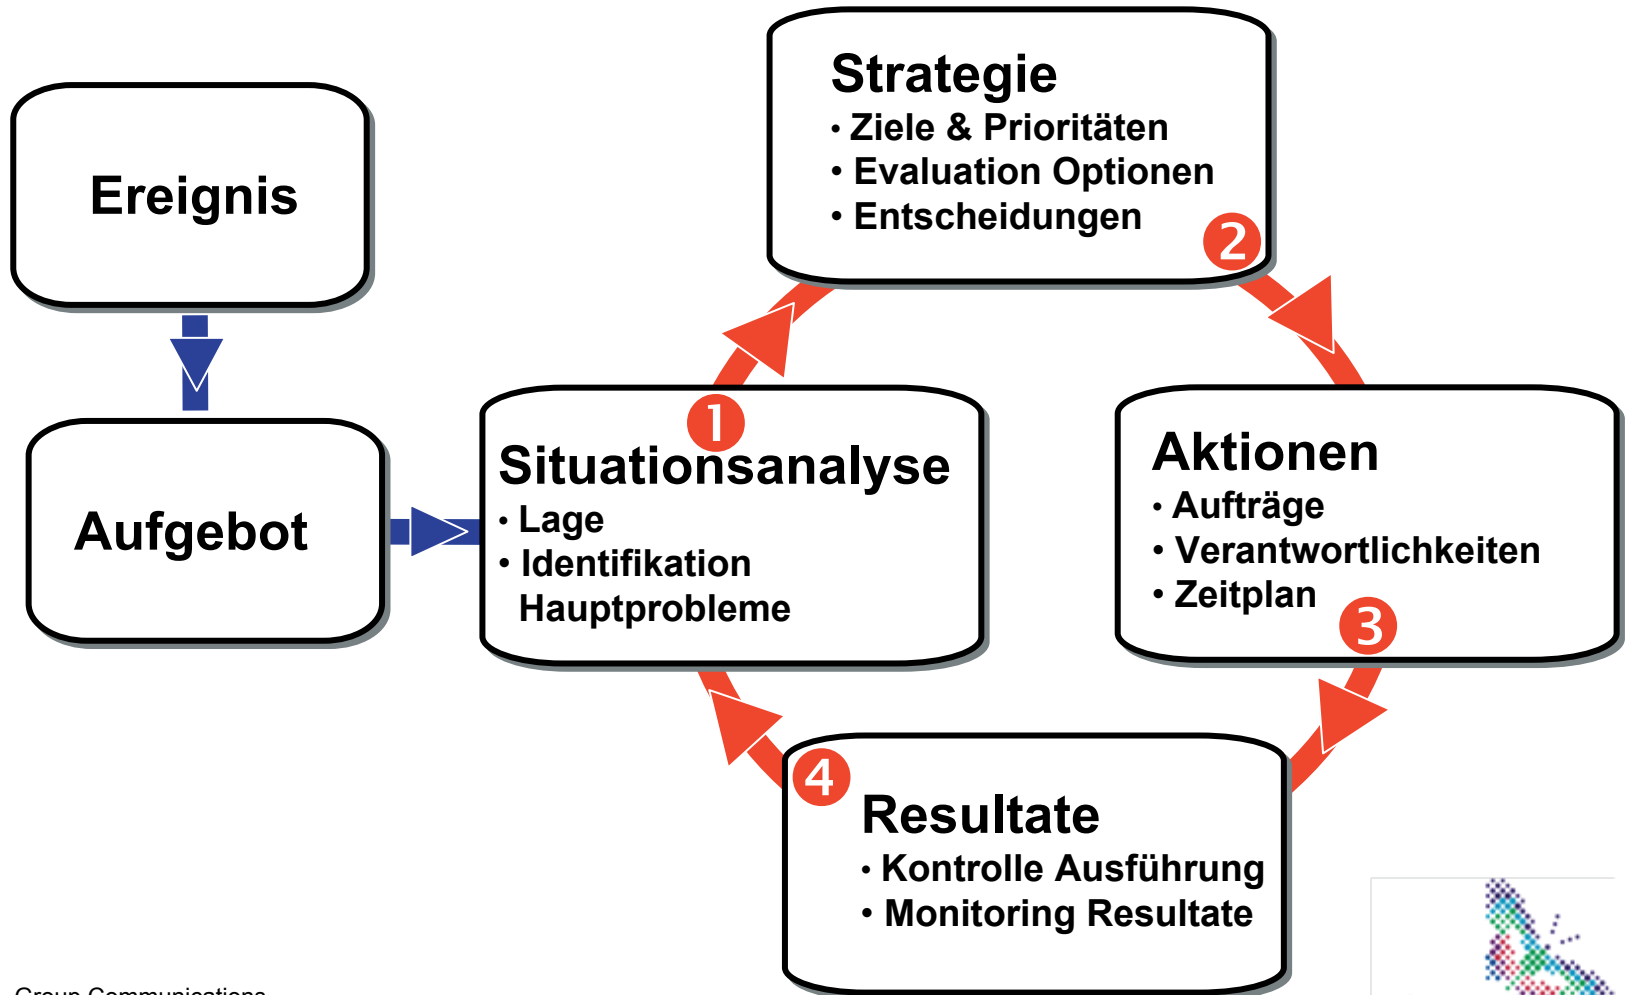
Ereignis

Aufgebot

Strategie
• Ziele & Prioritäten
• Evaluation Optionen
• Entscheidungen

2

1

Situationsanalyse
• Lage
• Identifikation Hauptprobleme

Aktionen
• Aufträge
• Verantwortlichkeiten
• Zeitplan

3

4

Resultate
• Kontrolle Ausführung
• Monitoring Resultate

Group Communications